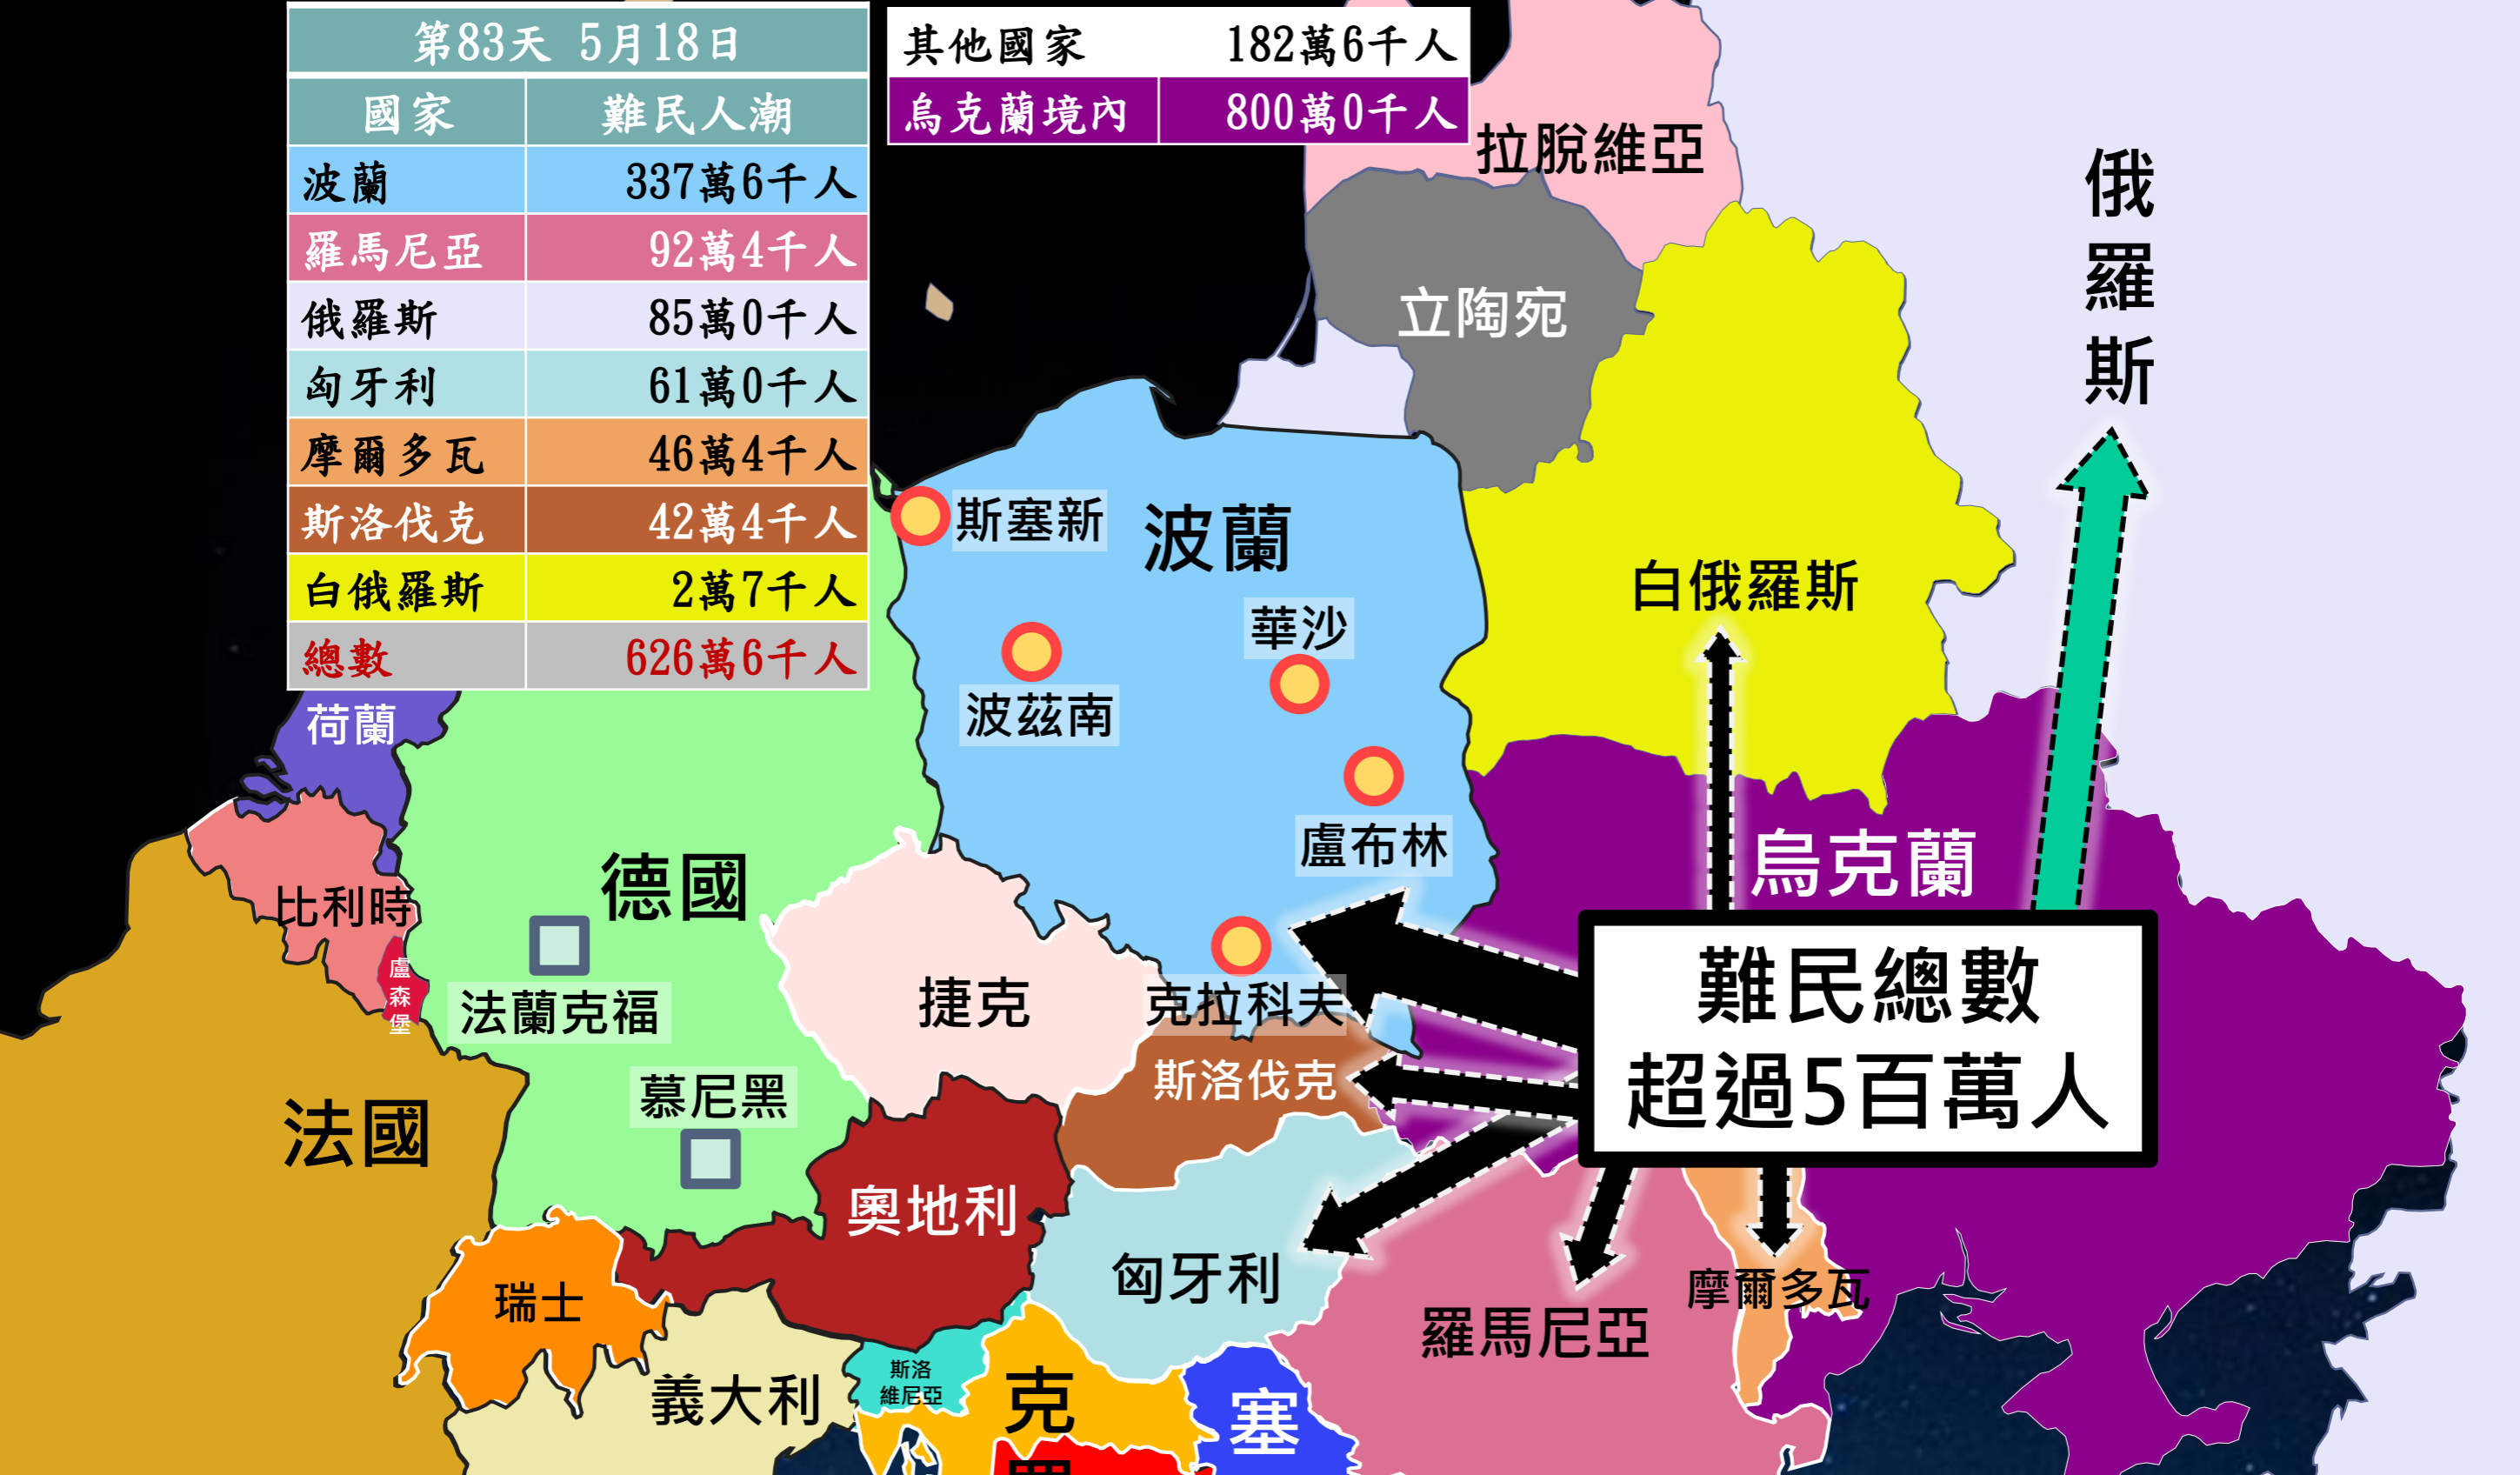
第83天 5月18日

| 國家 | 難民人潮 |
|---|---|
| 波蘭 | 337萬6千人 |
| 羅馬尼亞 | 92萬4千人 |
| 俄羅斯 | 85萬0千人 |
| 匈牙利 | 61萬0千人 |
| 摩爾多瓦 | 46萬4千人 |
| 斯洛伐克 | 42萬4千人 |
| 白俄羅斯 | 2萬7千人 |
| 總數 | 626萬6千人 |

| 其他國家 | 182萬6千人 |
|---|---|
| 烏克蘭境內 | 800萬0千人 |

拉脫維亞
俄羅斯
立陶宛
斯塞新
波蘭
白俄羅斯
華沙
波茲南
荷蘭
盧布林
烏克蘭
比利時
德國
盧森堡
法蘭克福
捷克
克拉科夫
難民總數
超過5百萬人
斯洛伐克
慕尼黑
法國
奧地利
匈牙利
瑞士
摩爾多瓦
羅馬尼亞
義大利
斯洛維尼亞
克
塞